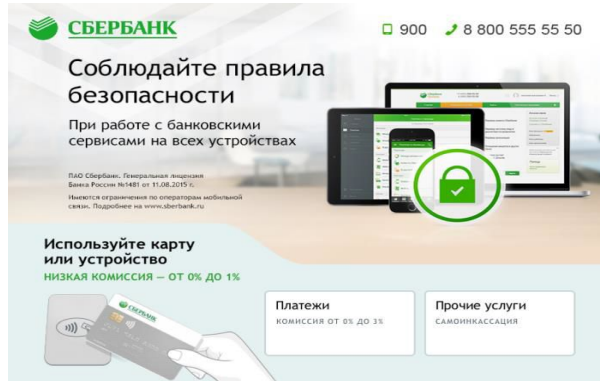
СБЕРБАНК

900 8 800 555 55 50

Соблюдайте правила безопасности

При работе с банковскими сервисами на всех устройствах

ПАО Сбербанк. Генеральная лицензия Банка России №1481 от 11.08.2015 г.

Имеются ограничения по операторам мобильной связи. Подробнее на www.sberbank.ru

Используйте карту или устройство

НИЗКАЯ КОМИССИЯ — ОТ 0% ДО 1%

СБЕРБАНК

Платежи

КОМИССИЯ ОТ 0% ДО 3%

Прочие услуги

САМОИНКАССАЦИЯ